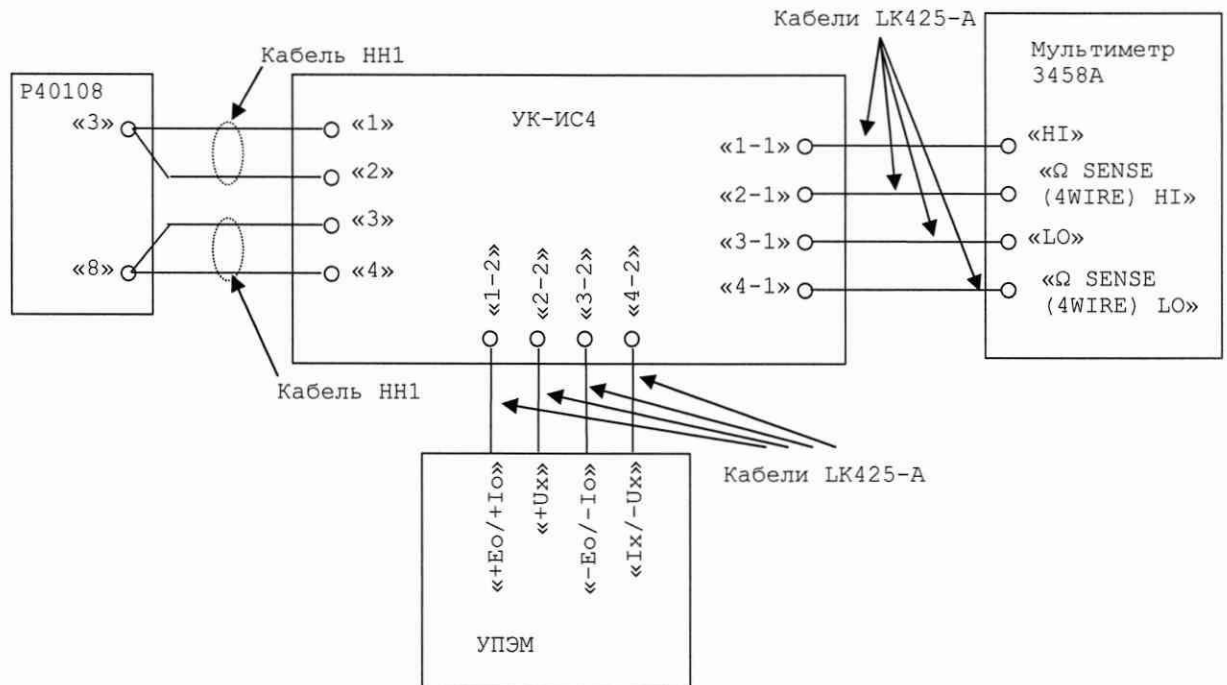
Кабели LK425-A

Мультиметр 3458A

Кабель НН1

Р40108

«3»

«8»

«1»

«2»

«3»

«4»

УК-ИС4

«1-1»

«2-1»

«3-1»

«4-1»

«HI»

«Ω SENSE (4WIRE) HI»

«LO»

«Ω SENSE (4WIRE) LO»

«1-2»

«2-2»

«3-2»

«4-2»

Кабель НН1

Кабели LK425-A

«+Eo/+Io»

«+Ux»

«-Eo/-Io»

«Ix/-Ux»

УПЭМ